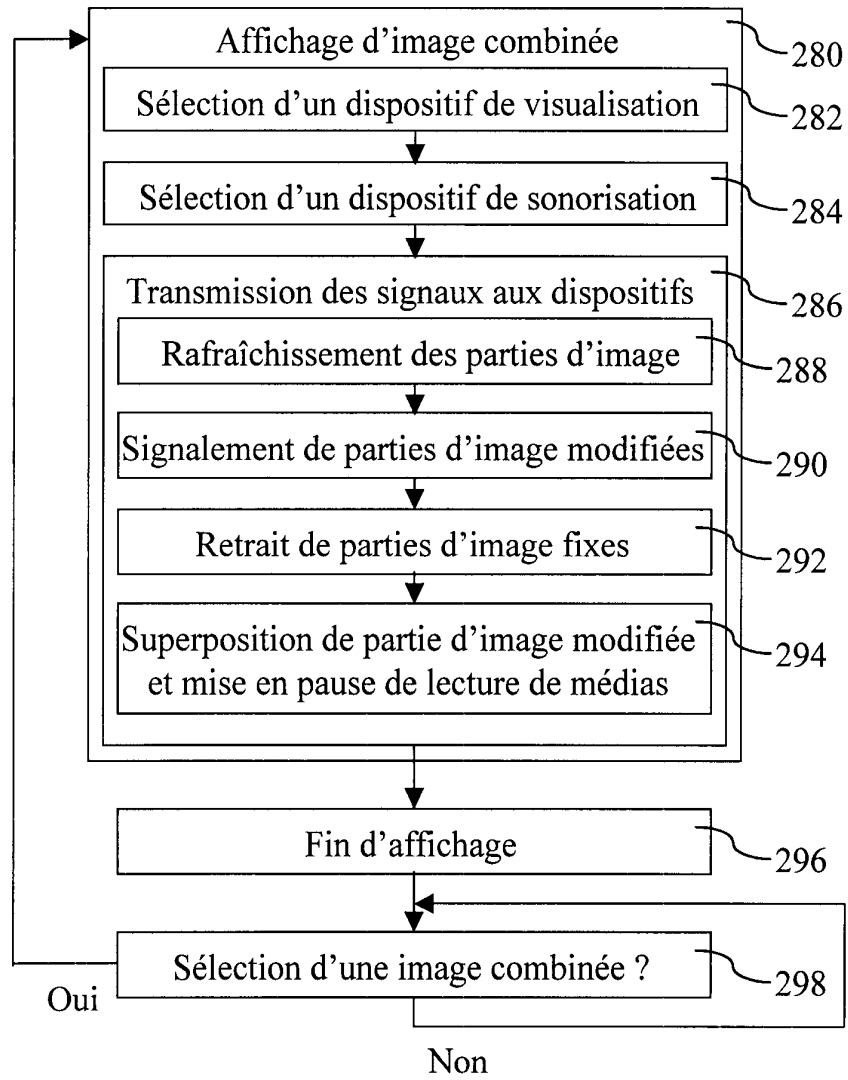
Affichage d'image combinée
280
Sélection d'un dispositif de visualisation
282
Sélection d'un dispositif de sonorisation
284
Transmission des signaux aux dispositifs
286
Rafraîchissement des parties d'image
288
Signalement de parties d'image modifiées
290
Retrait de parties d'image fixes
292
Superposition de partie d'image modifiée et mise en pause de lecture de médias
294
Fin d'affichage
296
Sélection d'une image combinée ?
298
Oui
Non